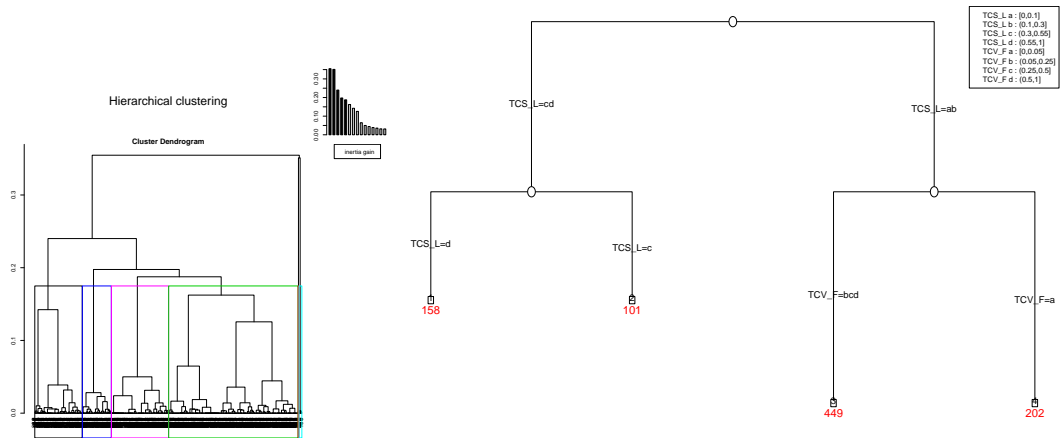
Hierarchical clustering

Cluster Dendrogram

0.3
0.2
0.1
0.0

0.30
0.25
0.20
0.15
0.10
0.05
0.00

inertia gain

TCS_L a : [0,0.1]
TCS_L b : (0.1,0.3]
TCS_L c : (0.3,0.55]
TCS_L d : (0.55,1]
TCV_F a : [0,0.05]
TCV_F b : (0.05,0.25]
TCV_F c : (0.25,0.5]
TCV_F d : (0.5,1]

TCS_L=cd
TCS_L=ab
TCS_L=d
TCS_L=c
TCV_F=bcd
TCV_F=a
158
101
449
202